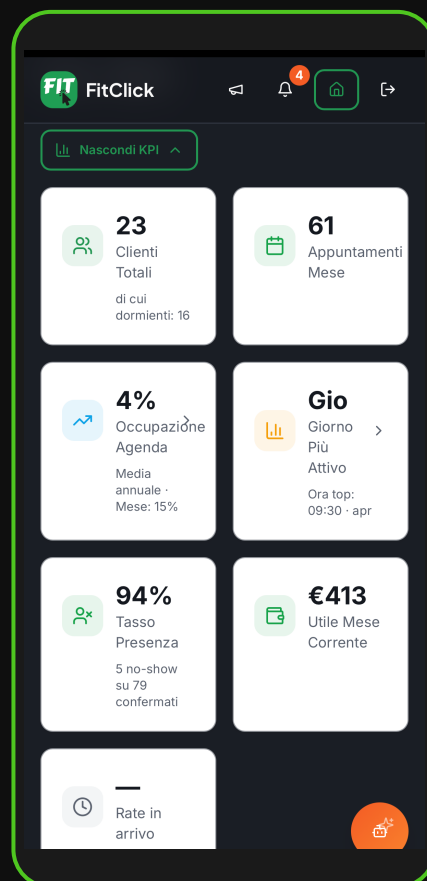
FIT FitClick

4

Nascondi KPI

23
Clienti Totali
di cui dormienti: 16

61
Appuntamenti Mese

4%
Occupazione Agenda
Media annuale · Mese: 15%

Gio
Giorno Più Attivo
Ora top: 09:30 · apr

94%
Tasso Presenza
5 no-show su 79 confermati

€413
Utile Mese Corrente

—
Rate in arrivo